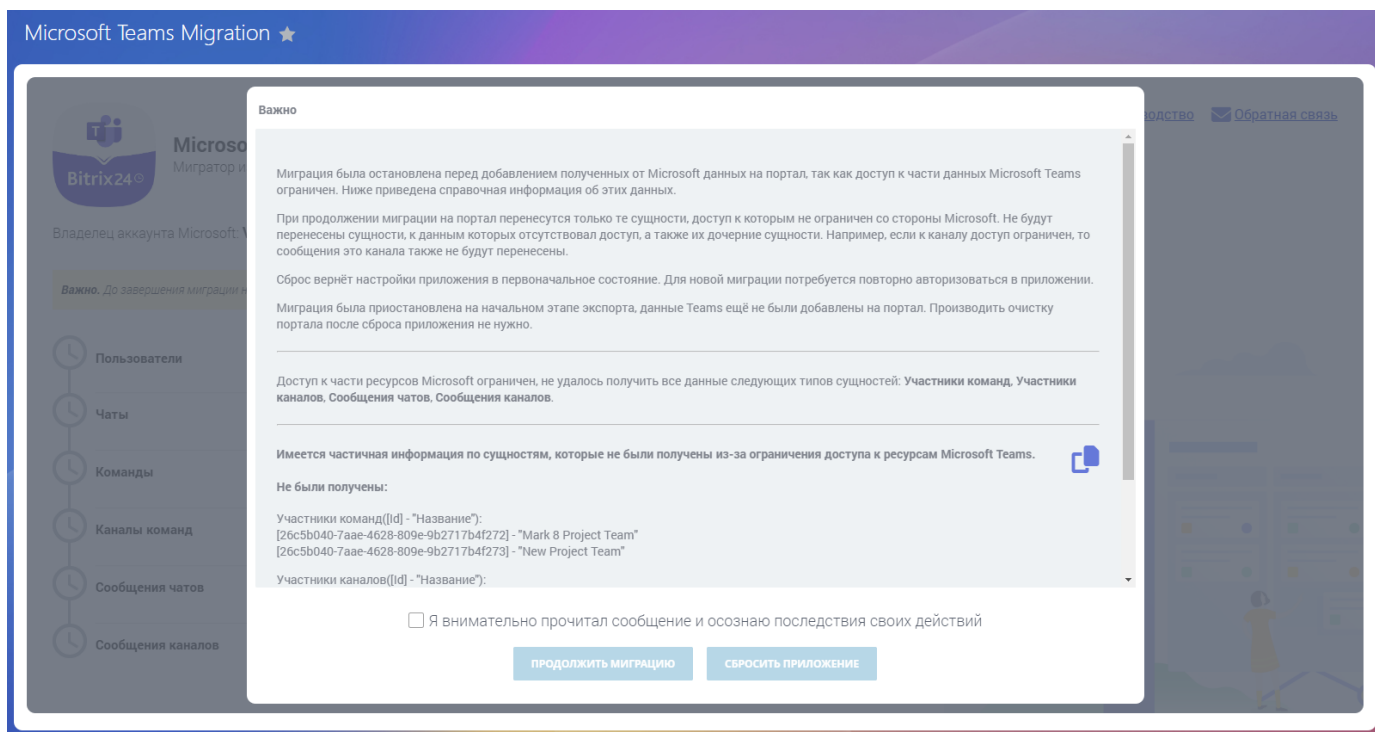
Microsoft Teams Migration

Microso
Мигратор и

Bitrix24

водство Обратная связь

Владелец аккаунта Microsoft: V

Важно. До завершения миграции н

Пользователи

Чаты

Команды

Каналы команд

Сообщения чатов

Сообщения каналов

Важно

Миграция была остановлена перед добавлением полученных от Microsoft данных на портал, так как доступ к части данных Microsoft Teams ограничен. Ниже приведена справочная информация об этих данных.

При продолжении миграции на портал перенесутся только те сущности, доступ к которым не ограничен со стороны Microsoft. Не будут перенесены сущности, к данным которых отсутствовал доступ, а также их дочерние сущности. Например, если к каналу доступ ограничен, то сообщения это канала также не будут перенесены.

Сброс вернёт настройки приложения в первоначальное состояние. Для новой миграции потребуется повторно авторизоваться в приложении.

Миграция была приостановлена на начальном этапе экспорта, данные Teams ещё не были добавлены на портал. Производить очистку портала после сброса приложения не нужно.

Доступ к части ресурсов Microsoft ограничен, не удалось получить все данные следующих типов сущностей: **Участники команд, Участники каналов, Сообщения чатов, Сообщения каналов**.

**Имеется частичная информация по сущностям, которые не были получены из-за ограничения доступа к ресурсам Microsoft Teams.**

**Не были получены:**

Участники команд([Id] - "Название"):
[26c5b040-7aae-4628-809e-9b2717b4f272] - "Mark 8 Project Team"
[26c5b040-7aae-4628-809e-9b2717b4f273] - "New Project Team"

Участники каналов([Id] - "Название"):

Я внимательно прочитал сообщение и осознаю последствия своих действий

ПРОДОЛЖИТЬ МИГРАЦИЮ
СБРОСИТЬ ПРИЛОЖЕНИЕ